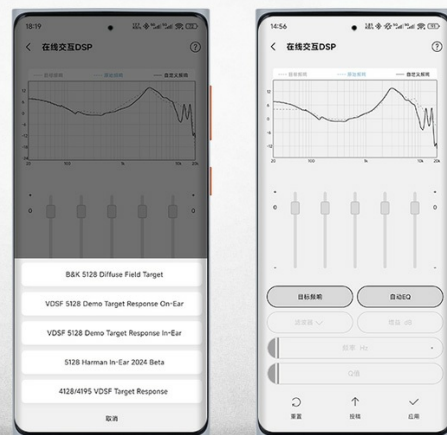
18:19

在线交互DSP

B&K 5128 Diffuse Field Target

VDSF 5128 Demo Target Response On-Ear

VDSF 5128 Demo Target Response In-Ear

5128 Harman In-Ear 2024 Beta

4128/4195 VDSF Target Response

取消

14:56

在线交互DSP

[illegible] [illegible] 目标频响

12
8
4
0
-4
-8
-12

20 100 1k 10k 20k

0 0 0 0 0 0

目标频响

自动EQ

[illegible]

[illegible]

重置

应用